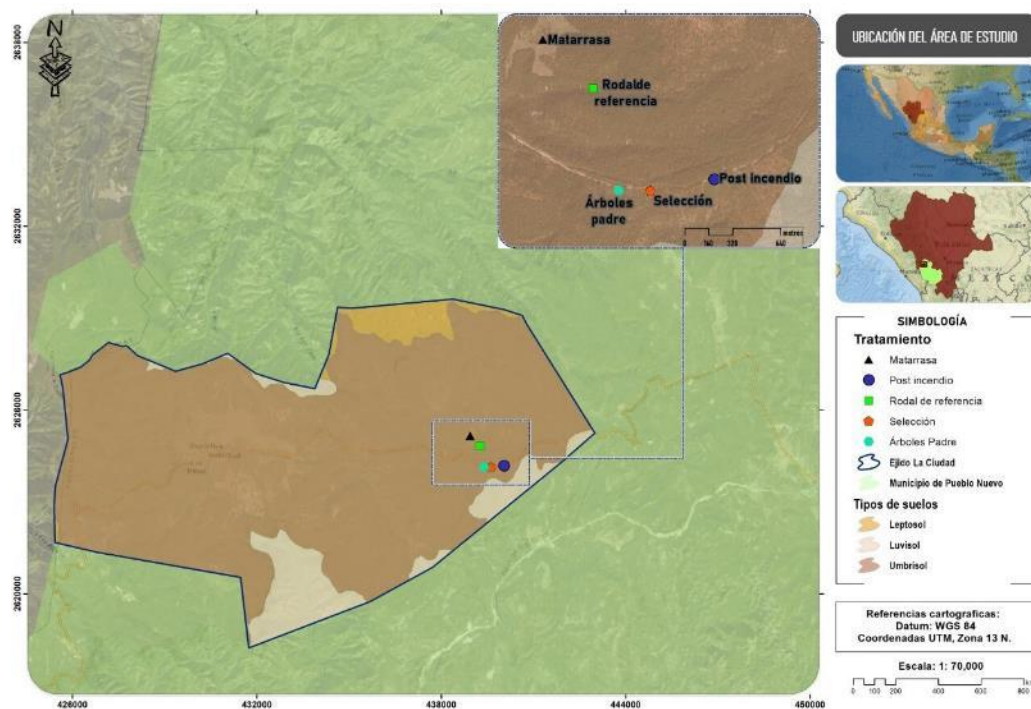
N

2638000

2632000

2626000

2620000

426000

432000

438000

444000

450000

Matarrasa

Rodalde referencia

Árboles padre

Selección

Post incendio

0 160 320 640 metros

UBICACIÓN DEL ÁREA DE ESTUDIO

SIMBOLOGÍA

Tratamiento

Matarrasa

Post incendio

Rodal de referencia

Selección

Árboles Padre

Ejido La Ciudad

Municipio de Pueblo Nuevo

Tipos de suelos

Leptosol

Luvisol

Umbrisol

Referencias cartograficas:
Datum: WGS 84
Coordenadas UTM, Zona 13 N.

Escala: 1: 70,000

0 100 200 400 600 800